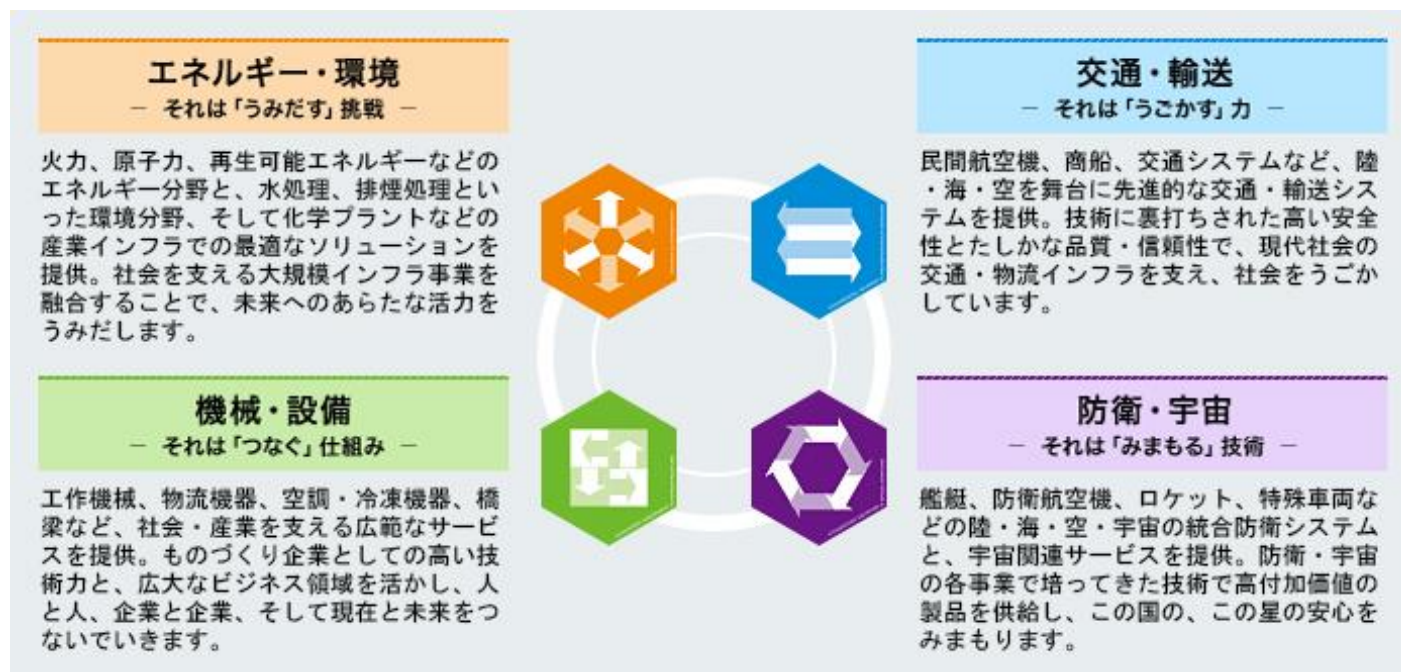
エネルギー・環境
― それは「うみだす」挑戦 ―

火力、原子力、再生可能エネルギーなどのエネルギー分野と、水処理、排煙処理といった環境分野、そして化学プラントなどの産業インフラでの最適なソリューションを提供。社会を支える大規模インフラ事業を融合することで、未来へのあらたな活力をうみだします。

交通・輸送
― それは「うごかす」力 ―

民間航空機、商船、交通システムなど、陸・海・空を舞台に先進的な交通・輸送システムを提供。技術に裏打ちされた高い安全性とたしかな品質・信頼性で、現代社会の交通・物流インフラを支え、社会をうごかしています。

機械・設備
― それは「つなぐ」仕組み ―

工作機械、物流機器、空調・冷凍機器、橋梁など、社会・産業を支える広範なサービスを提供。ものづくり企業としての高い技術力と、広大なビジネス領域を活かし、人と人、企業と企業、そして現在と未来をつないでいきます。

防衛・宇宙
― それは「みまもる」技術 ―

艦艇、防衛航空機、ロケット、特殊車両などの陸・海・空・宇宙の統合防衛システムと、宇宙関連サービスを提供。防衛・宇宙の各事業で培ってきた技術で高付加価値の製品を供給し、この国の、この星の安心をみまもります。